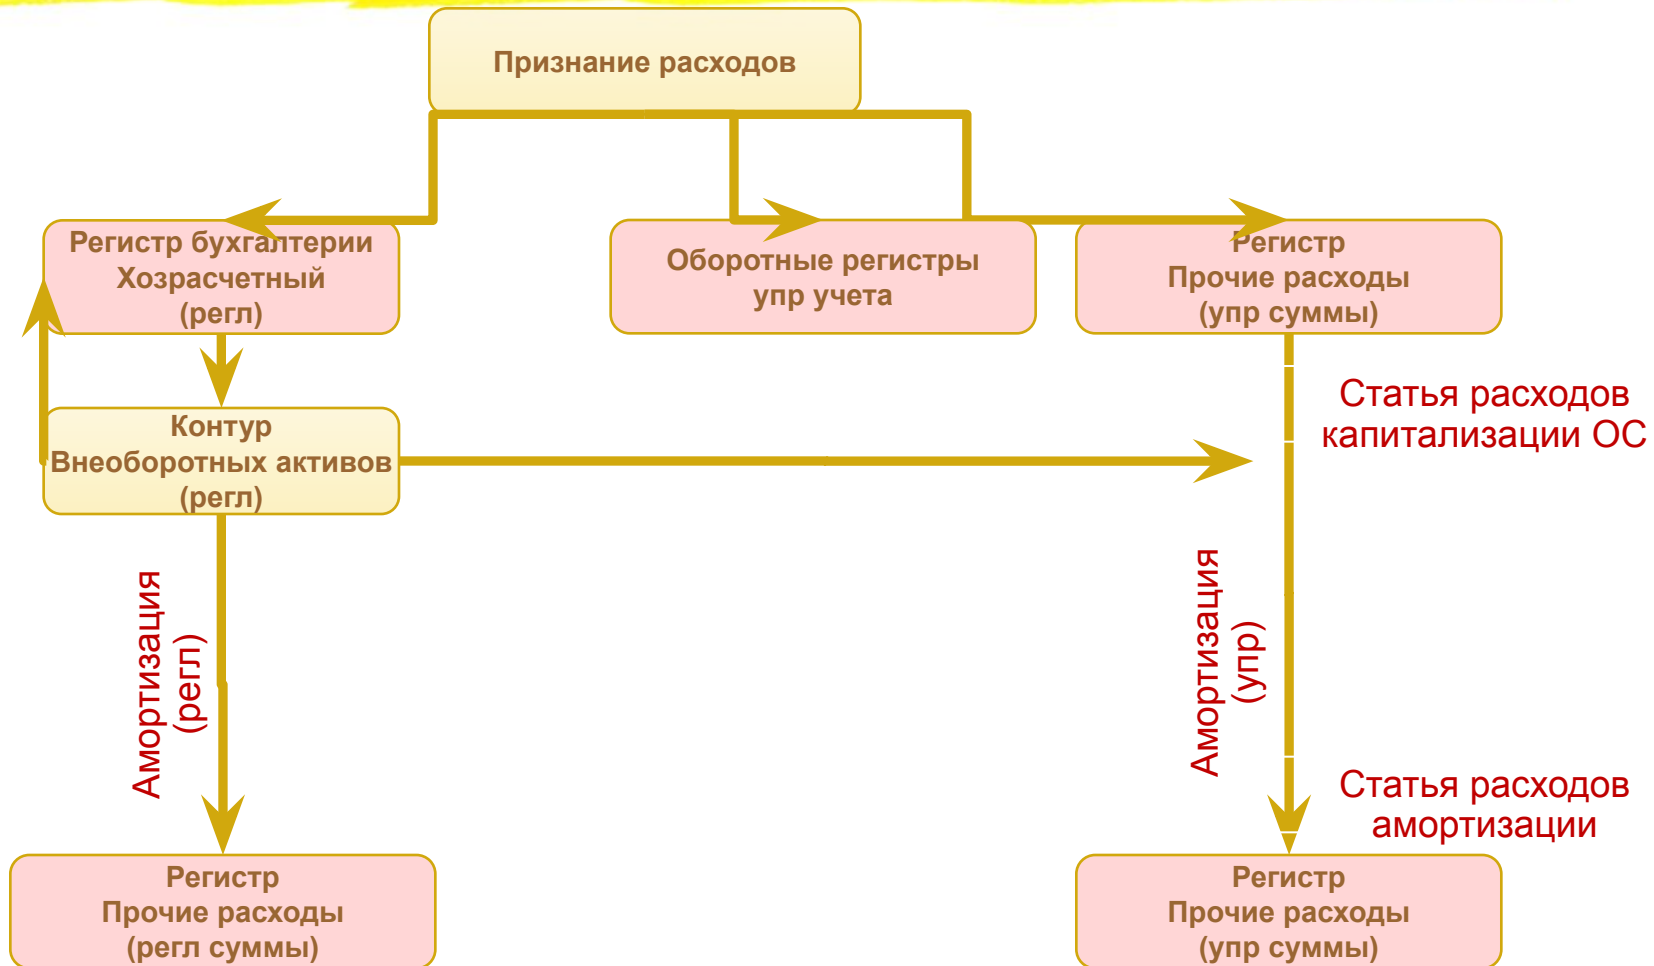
Признание расходов

Регистр бухгалтерии Хозрасчетный (регл)

Оборотные регистры упр учета

Регистр Прочие расходы (упр суммы)

Статья расходов капитализации ОС

Контур Внеоборотных активов (регл)

Амортизация (регл)

Амортизация (упр)

Статья расходов амортизации

Регистр Прочие расходы (регл суммы)

Регистр Прочие расходы (упр суммы)